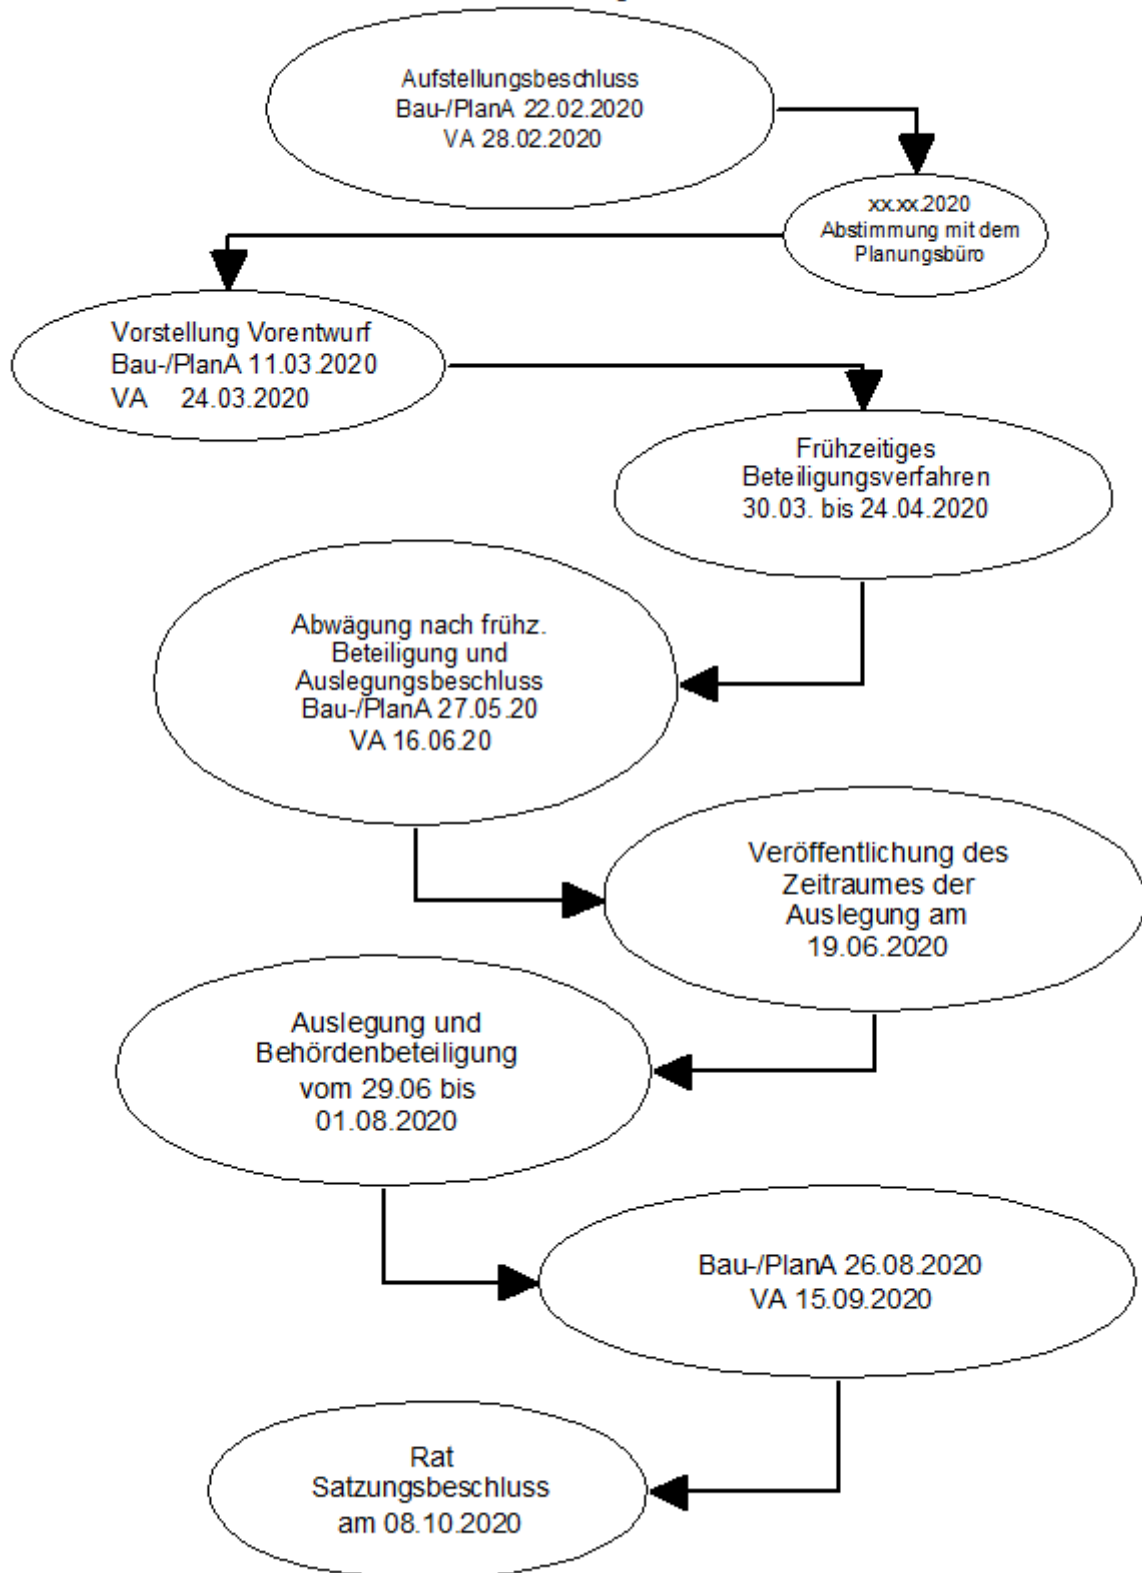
Aufstellungsbeschluss
Bau-/PlanA 22.02.2020
VA 28.02.2020

xx.xx.2020
Abstimmung mit dem
Planungsbüro

Vorstellung Vorentwurf
Bau-/PlanA 11.03.2020
VA 24.03.2020

Frühzeitiges
Beteiligungsverfahren
30.03. bis 24.04.2020

Abwägung nach frühz.
Beteiligung und
Auslegungsbeschluss
Bau-/PlanA 27.05.20
VA 16.06.20

Veröffentlichung des
Zeitraumes der
Auslegung am
19.06.2020

Auslegung und
Behördenbeteiligung
vom 29.06 bis
01.08.2020

Bau-/PlanA 26.08.2020
VA 15.09.2020

Rat
Satzungsbeschluss
am 08.10.2020